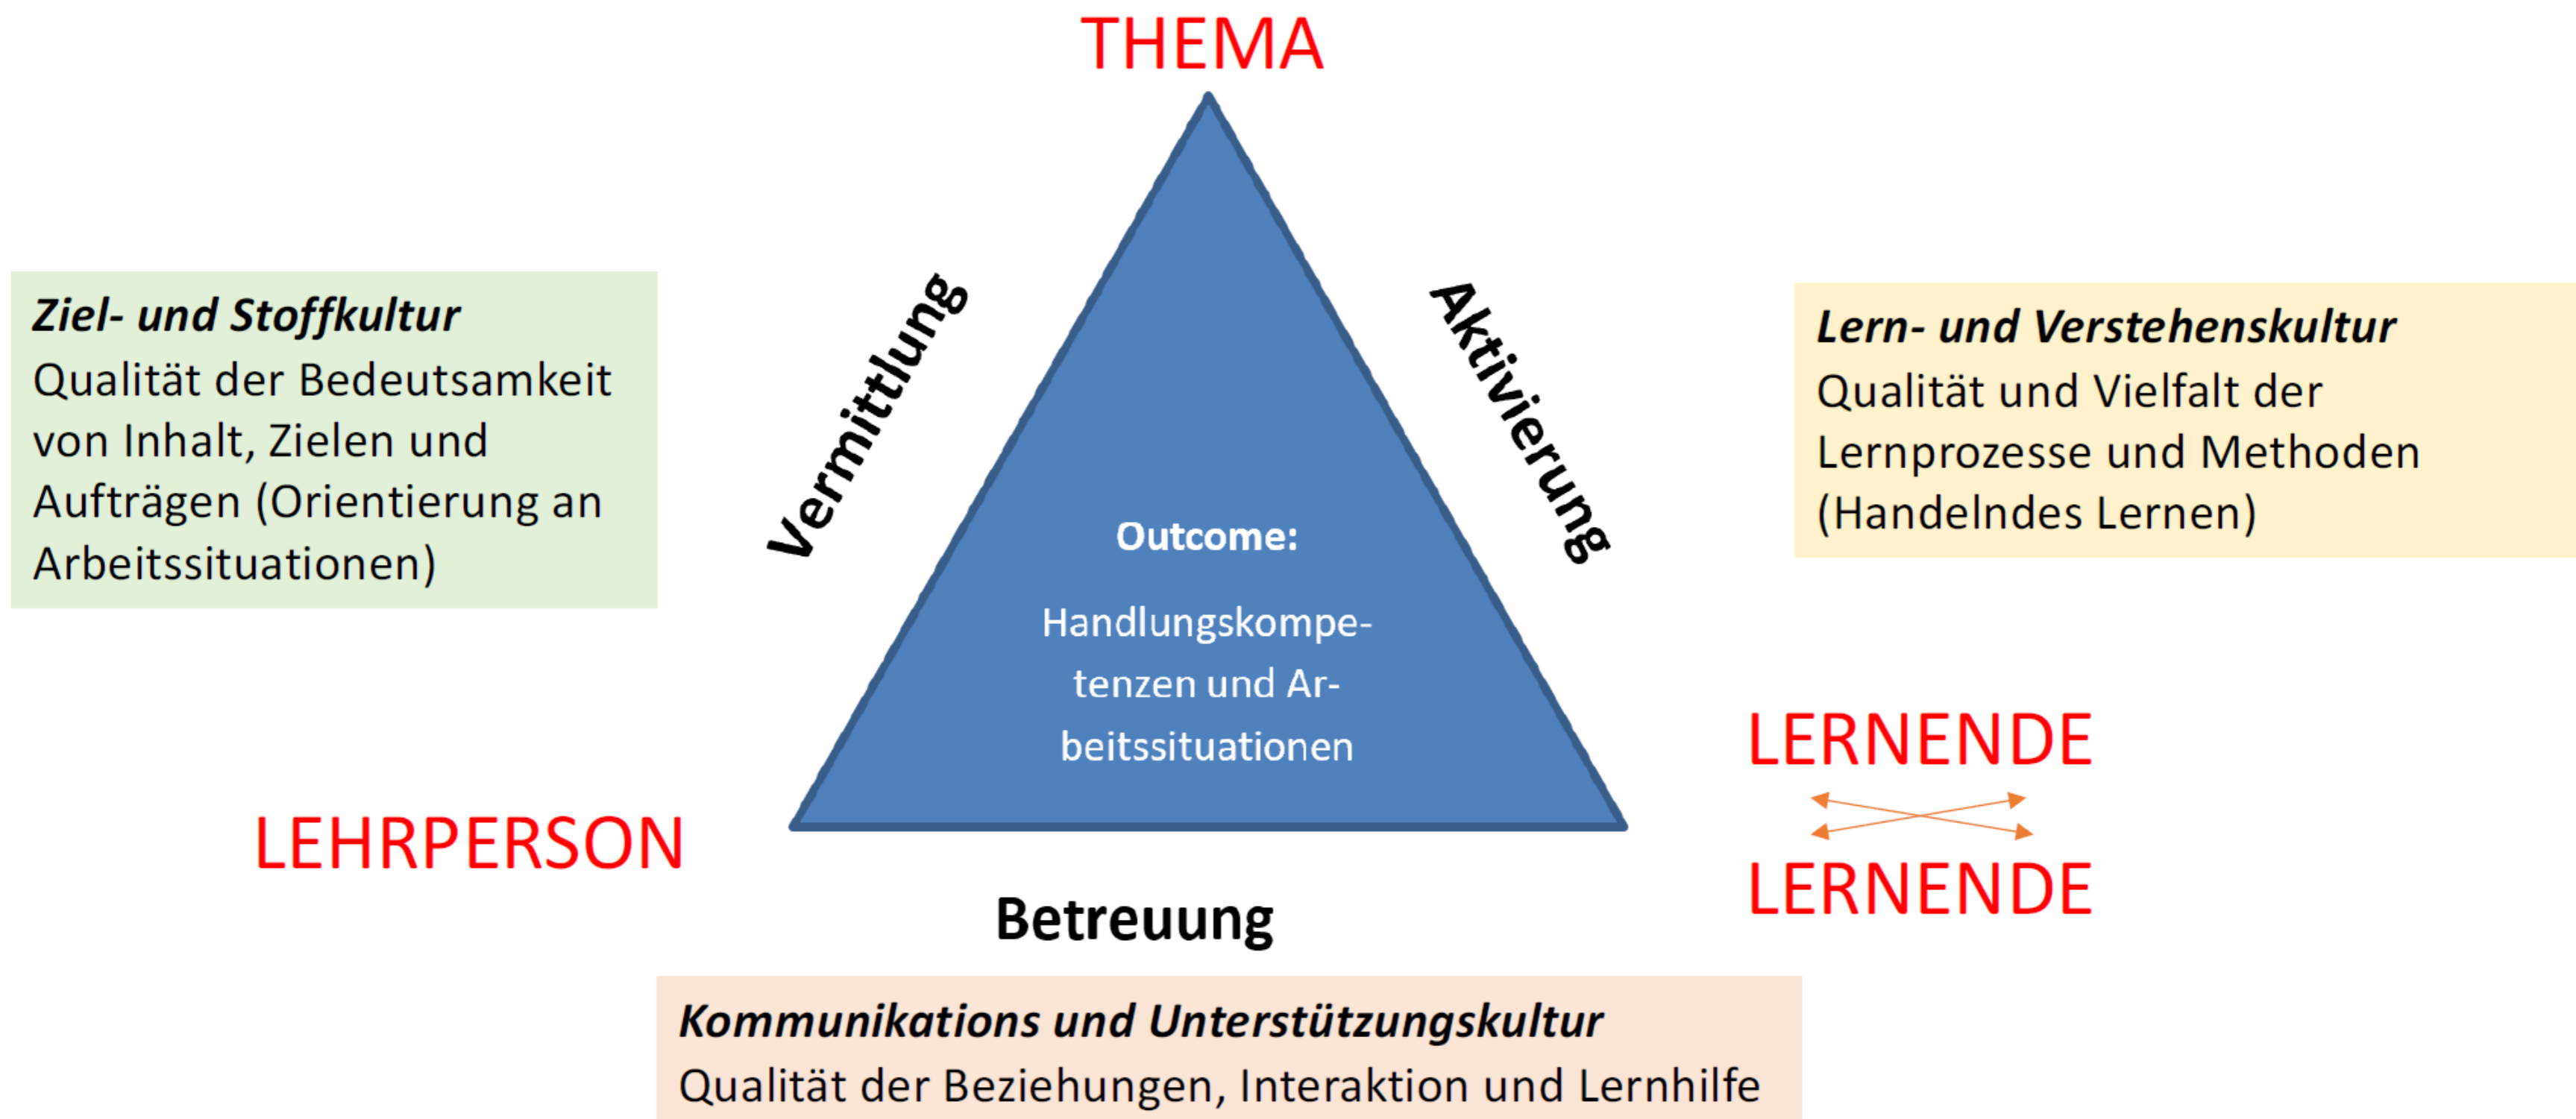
THEMA

**Ziel- und Stoffkultur**
Qualität der Bedeutsamkeit von Inhalt, Zielen und Aufträgen (Orientierung an Arbeitssituationen)

Vermittlung

Aktivierung

**Lern- und Verstehenskultur**
Qualität und Vielfalt der Lernprozesse und Methoden (Handelndes Lernen)

Outcome:

Handlungskompetenzen und Arbeitssituationen

LERNENDE

LEHRPERSON

LERNENDE

Betreuung

**Kommunikations und Unterstützungskultur**
Qualität der Beziehungen, Interaktion und Lernhilfe